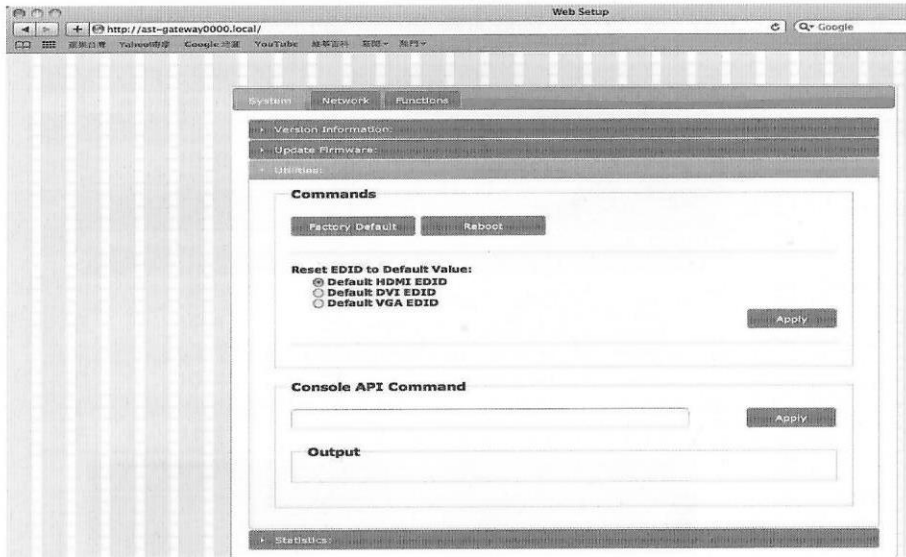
Web Setup

http://ast-gateway0000.local/

Google

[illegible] Yahoo!奇摩 Google 地圖 YouTube 維基百科 新聞 熱門

System Network Functions

Version Information:

Update Firmware:

Utilities:

Commands

Factory Default Reboot

Reset EDID to Default Value:
Default HDMI EDID
Default DVI EDID
Default VGA EDID

Apply

Console API Command

Apply

Output

Statistics: